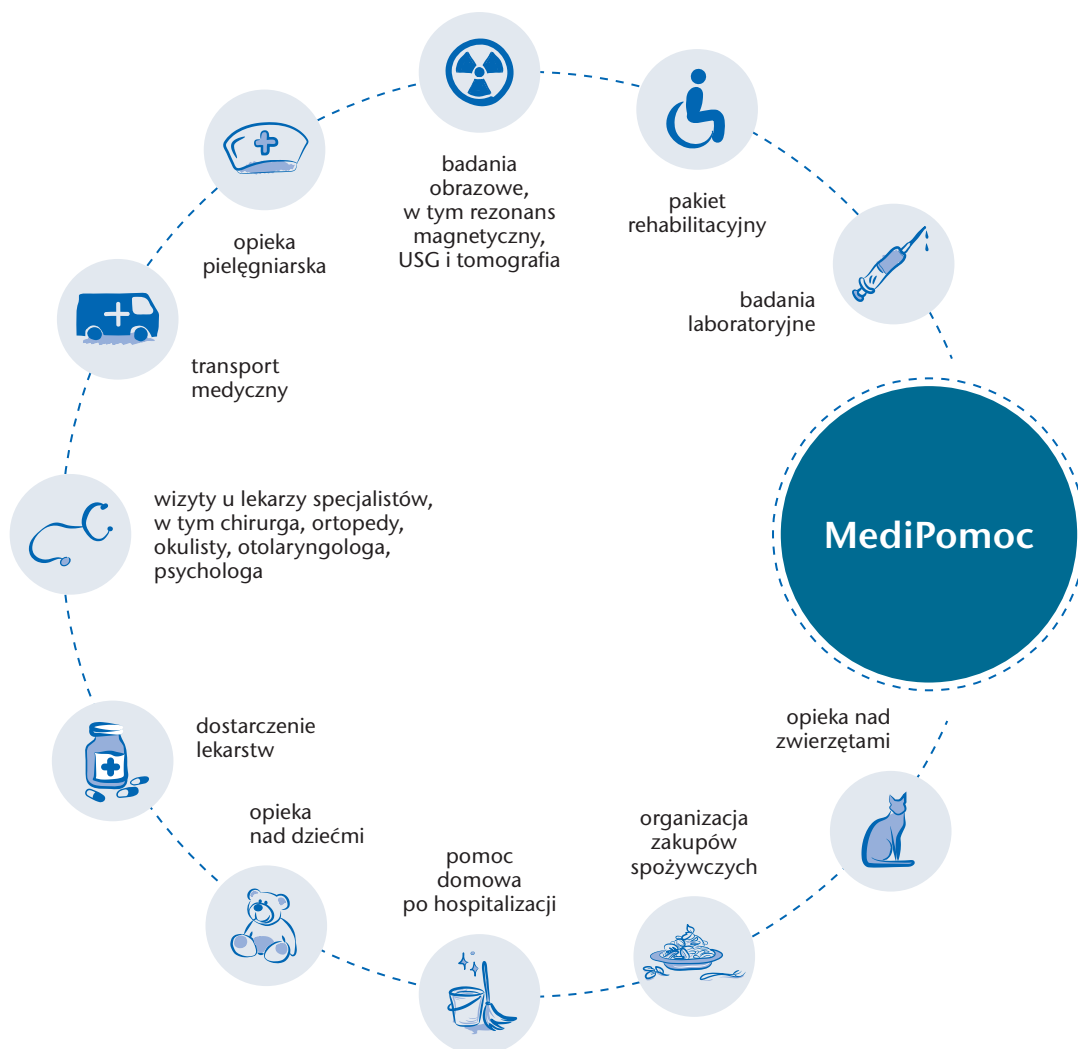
badania obrazowe, w tym rezonans magnetyczny, USG i tomografia

pakiet rehabilitacyjny

opieka pielęgniarska

badania laboratoryjne

transport medyczny

wizyty u lekarzy specjalistów, w tym chirurga, ortopedy, okulisty, otolaryngologa, psychologa

MediPomoc

dostarczenie lekarstw

opieka nad zwierzętami

opieka nad dziećmi

organizacja zakupów spożywczych

pomoc domowa po hospitalizacji